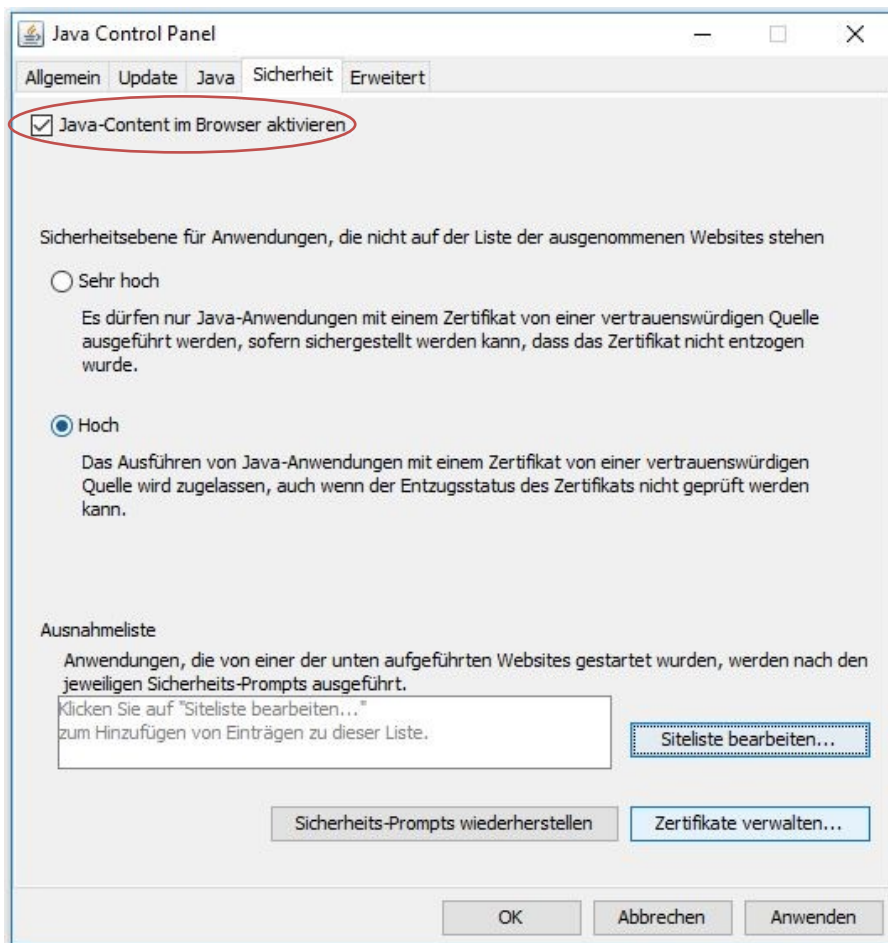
Java Control Panel

Allgemein Update Java Sicherheit Erweitert

Java-Content im Browser aktivieren

Sicherheitsebene für Anwendungen, die nicht auf der Liste der ausgenommenen Websites stehen

Sehr hoch

Es dürfen nur Java-Anwendungen mit einem Zertifikat von einer vertrauenswürdigen Quelle ausgeführt werden, sofern sichergestellt werden kann, dass das Zertifikat nicht entzogen wurde.

Hoch

Das Ausführen von Java-Anwendungen mit einem Zertifikat von einer vertrauenswürdigen Quelle wird zugelassen, auch wenn der Entzugsstatus des Zertifikats nicht geprüft werden kann.

Ausnahmeliste

Anwendungen, die von einer der unten aufgeführten Websites gestartet wurden, werden nach den jeweiligen Sicherheits-Prompts ausgeführt.

Klicken Sie auf "Siteliste bearbeiten..."
zum Hinzufügen von Einträgen zu dieser Liste.

Siteliste bearbeiten...

Sicherheits-Prompts wiederherstellen

Zertifikate verwalten...

OK Abbrechen Anwenden